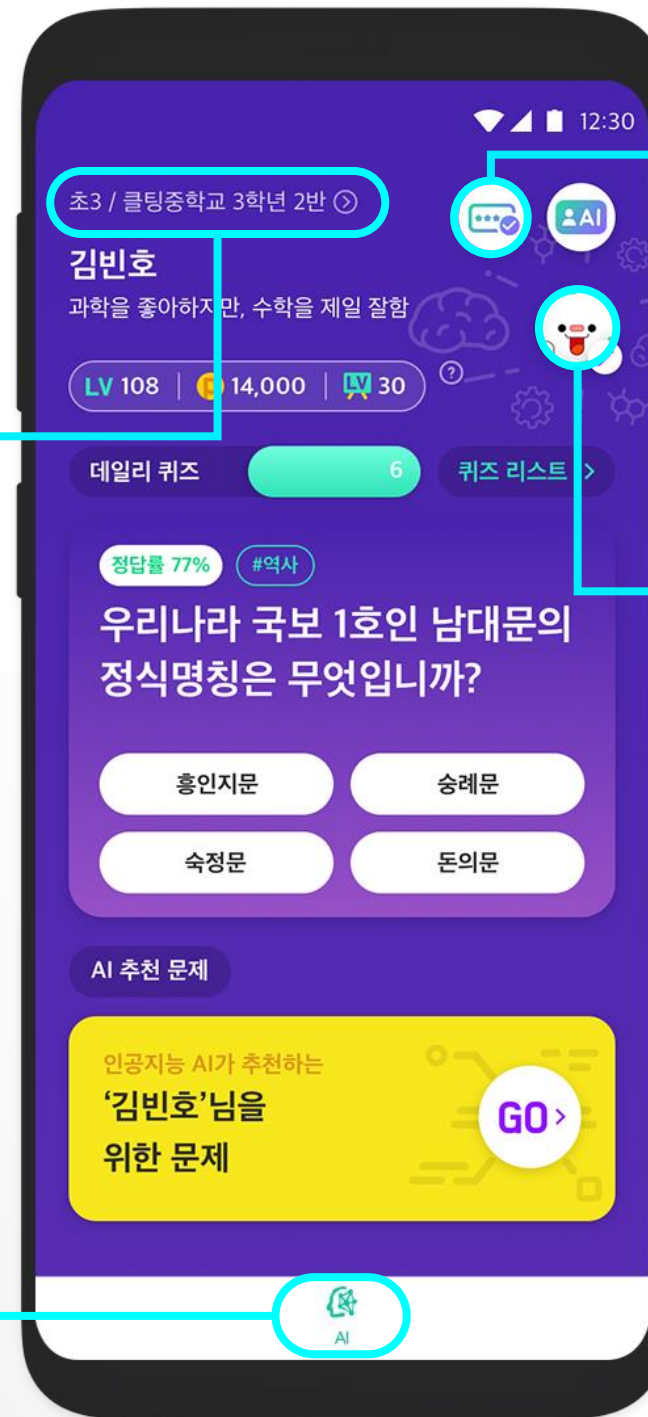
12:30

초3 / 클팅중학교 3학년 2반

AI

김빈호

과학을 좋아하지만, 수학을 제일 잘함

LV 108 | 14,000 | LV 30

데일리 퀴즈 6

퀴즈 리스트 >

정답률 77% #역사

우리나라 국보 1호인 남대문의 정식명칭은 무엇입니까?

흥인지문

숭례문

숙정문

돈의문

AI 추천 문제

인공지능 AI가 추천하는

'김빈호'님을 위한 문제

GO>

AI